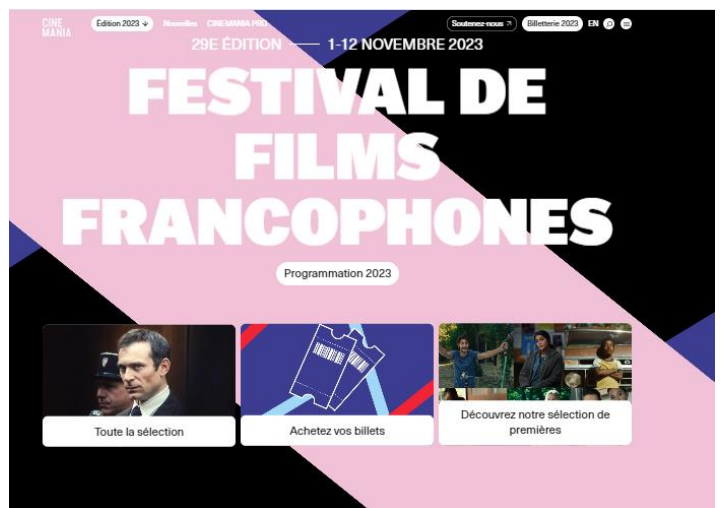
CINE MANIA

Édition 2023

Nouvelles

CINEMANIA PRO

Soutenez-nous

Billetterie 2023

EN

29E ÉDITION — 1-12 NOVEMBRE 2023

FESTIVAL DE FILMS FRANCOPHONES

Programmation 2023

Toute la sélection

Achetez vos billets

Découvrez notre sélection de premières